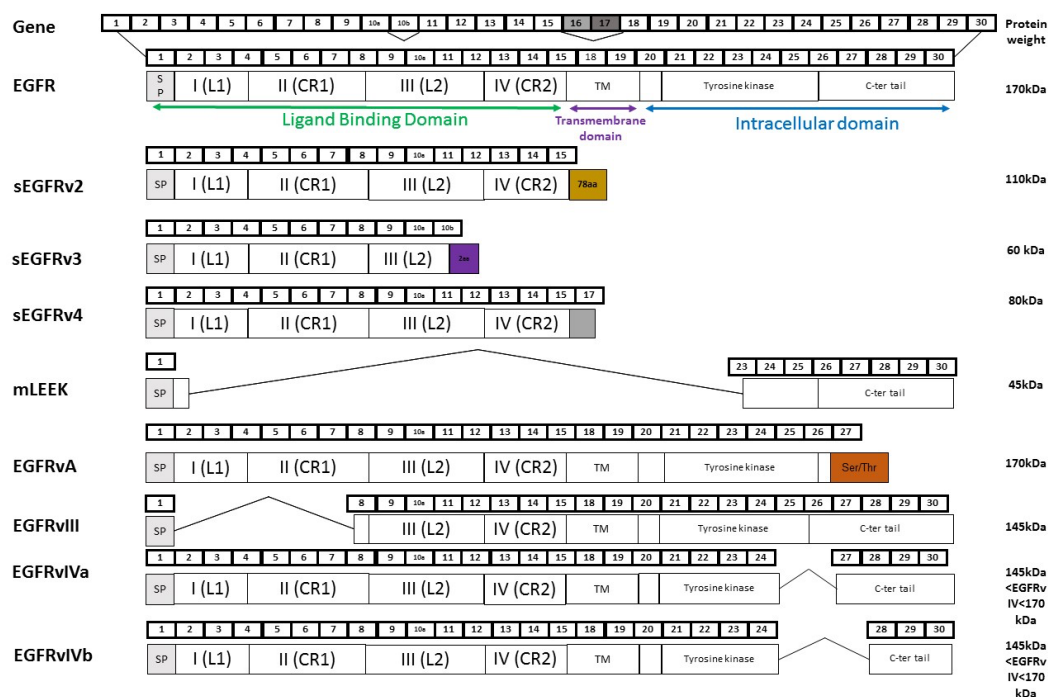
Gene

| 1 | 2 | 3 | 4 | 5 | 6 | 7 | 8 | 9 | 10a | 10b | 11 | 12 | 13 | 14 | 15 | 16 | 17 | 18 | 19 | 20 | 21 | 22 | 23 | 24 | 25 | 26 | 27 | 28 | 29 | 30 |
|---|---|---|---|---|---|---|---|---|---|---|---|---|---|---|---|---|---|---|---|---|---|---|---|---|---|---|---|---|---|---|

Protein weight

EGFR
1 2 3 4 5 6 7 8 9 10a 11 12 13 14 15 18 19 20 21 22 23 24 25 26 27 28 29 30
SP I (L1) II (CR1) III (L2) IV (CR2) TM Tyrosine kinase C-ter tail
170kDa
Ligand Binding Domain
Transmembrane domain
Intracellular domain

sEGFRv2
1 2 3 4 5 6 7 8 9 10a 11 12 13 14 15
SP I (L1) II (CR1) III (L2) IV (CR2) 78aa
110kDa

sEGFRv3
1 2 3 4 5 6 7 8 9 10a 10b
SP I (L1) II (CR1) III (L2) 2aa
60 kDa

sEGFRv4
1 2 3 4 5 6 7 8 9 10a 11 12 13 14 15 17
SP I (L1) II (CR1) III (L2) IV (CR2)
80kDa

mLEEK
1
23 24 25 26 27 28 29 30
SP C-ter tail
45kDa

EGFRvA
1 2 3 4 5 6 7 8 9 10a 11 12 13 14 15 18 19 20 21 22 23 24 25 26 27
SP I (L1) II (CR1) III (L2) IV (CR2) TM Tyrosine kinase Ser/Thr
170kDa

EGFRvIII
1
8 9 10a 11 12 13 14 15 18 19 20 21 22 23 24 25 26 27 28 29 30
SP III (L2) IV (CR2) TM Tyrosine kinase C-ter tail
145kDa

EGFRvIVa
1 2 3 4 5 6 7 8 9 10a 11 12 13 14 15 18 19 20 21 22 23 24 27 28 29 30
SP I (L1) II (CR1) III (L2) IV (CR2) TM Tyrosine kinase C-ter tail
145kDa <EGFRv IV<170 kDa

EGFRvIVb
1 2 3 4 5 6 7 8 9 10a 11 12 13 14 15 18 19 20 21 22 23 24 28 29 30
SP I (L1) II (CR1) III (L2) IV (CR2) TM Tyrosine kinase C-ter tail
145kDa <EGFRv IV<170 kDa